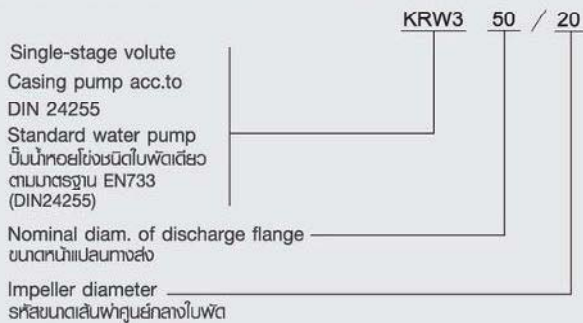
KRW3 50 / 20

Single-stage volute
Casing pump acc.to
DIN 24255
Standard water pump
ปั๊มน้ำหอยโข่งชนิดใบพัดเดียว
ตามมาตรฐาน EN733
(DIN24255)

Nominal diam. of discharge flange
ขนาดหน้าแปลนทางส่ง

Impeller diameter
รหัสขนาดเส้นผ่าศูนย์กลางใบพัด